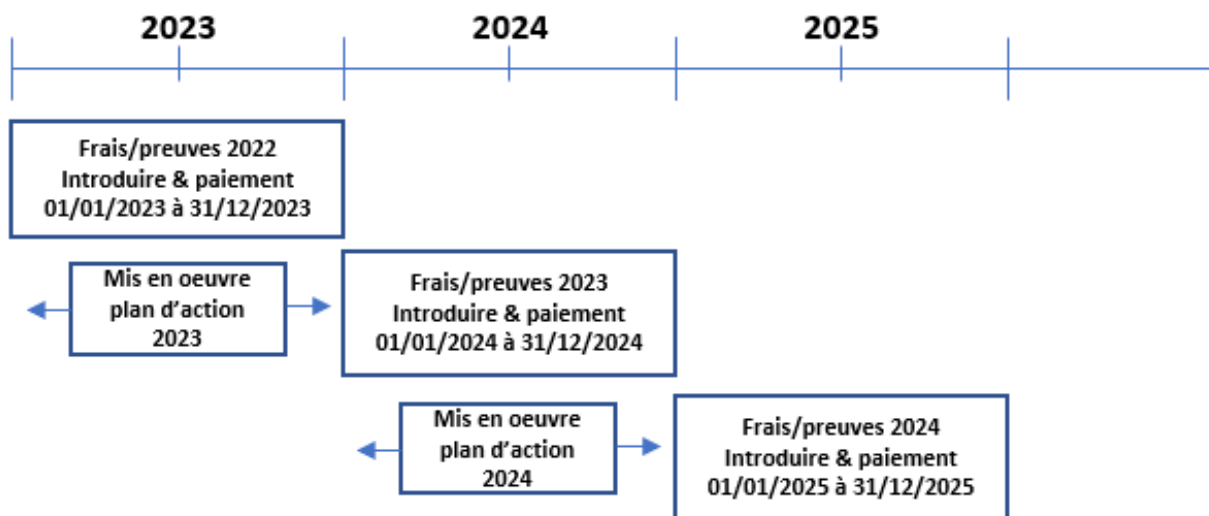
2023

2024

2025

Frais/preuves 2022
Introduire & paiement
01/01/2023 à 31/12/2023

Mis en oeuvre
plan d'action
2023

Frais/preuves 2023
Introduire & paiement
01/01/2024 à 31/12/2024

Mis en oeuvre
plan d'action
2024

Frais/preuves 2024
Introduire & paiement
01/01/2025 à 31/12/2025